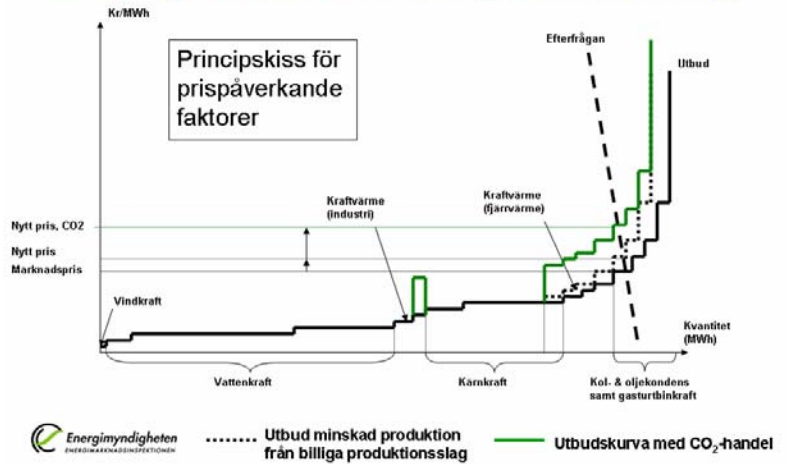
Kr/MWh

Principskiss för prispåverkande faktorer

Efterfrågan

Utbud

Kraftvärme (industri)

Kraftvärme (fjärrvärme)

Nytt pris, CO2

Nytt pris

Marknadspris

Vindkraft

Kvantitet (MWh)

Vattenkraft

Kärnkraft

Kol- & oljekondens samt gasturbinkraft

Energimyndigheten
ENERGIMARKNADSINSPEKTIONEN

Utbud minskad produktion från billiga produktionsslag

Utbudskurva med $CO_2$-handel